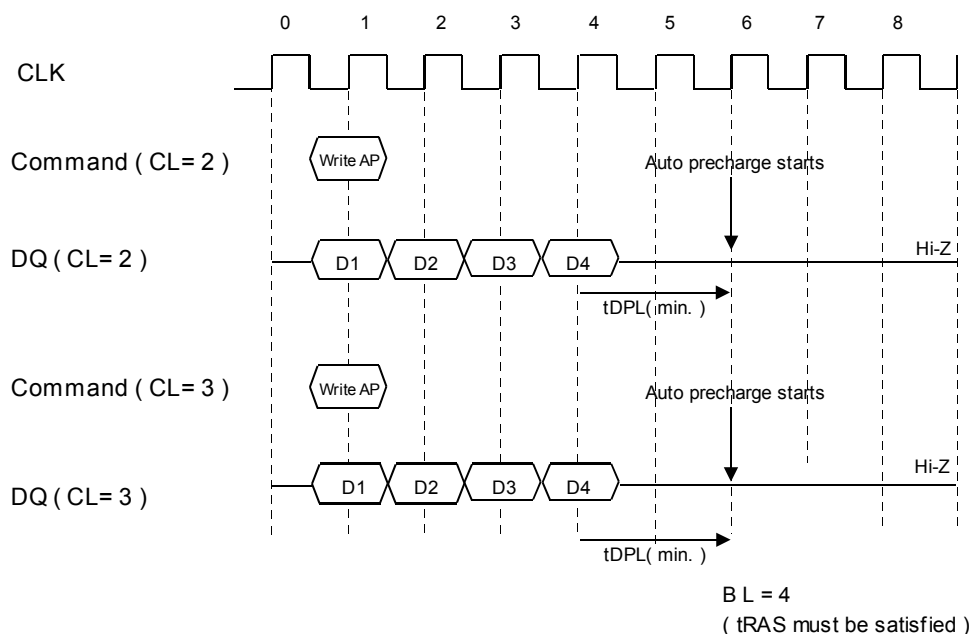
0 1 2 3 4 5 6 7 8

CLK

Command ( CL= 2 )

Write AP

Auto precharge starts

DQ ( CL= 2 )

D1 D2 D3 D4

Hi-Z

tDPL( min. )

Command ( CL= 3 )

Write AP

Auto precharge starts

DQ ( CL= 3 )

D1 D2 D3 D4

Hi-Z

tDPL( min. )

B L = 4
( tRAS must be satisfied )